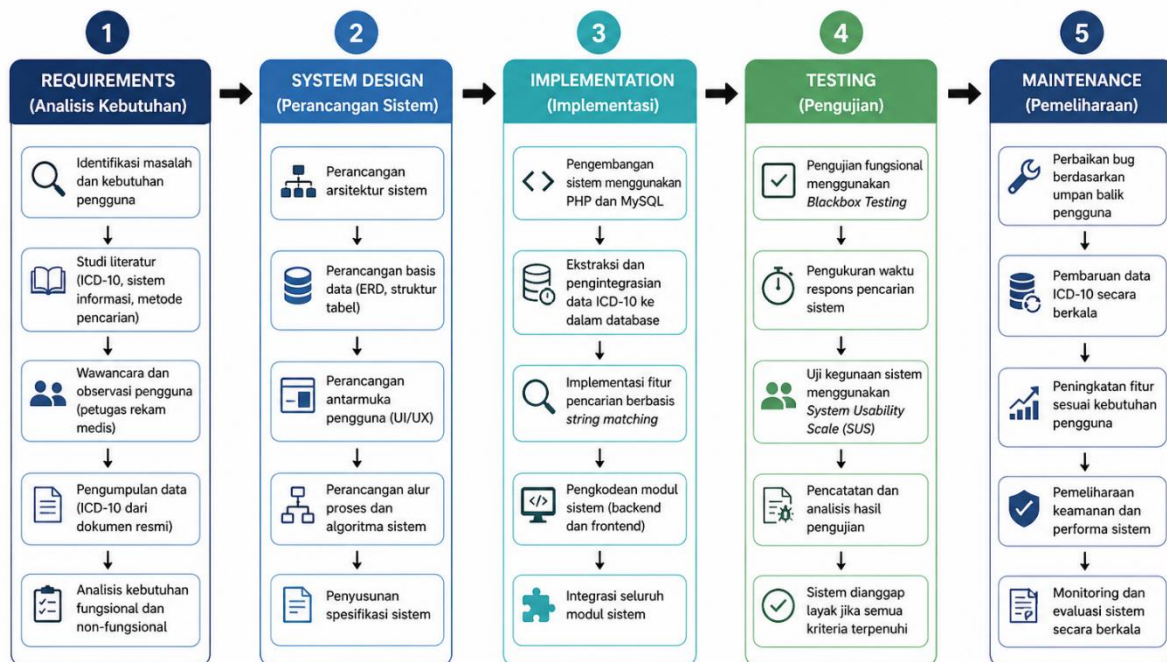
1

REQUIREMENTS
(Analisis Kebutuhan)

Identifikasi masalah dan kebutuhan pengguna

Studi literatur (ICD-10, sistem informasi, metode pencarian)

Wawancara dan observasi pengguna (petugas rekam medis)

Pengumpulan data (ICD-10 dari dokumen resmi)

Analisis kebutuhan fungsional dan non-fungsional

2

SYSTEM DESIGN
(Perancangan Sistem)

Perancangan arsitektur sistem

Perancangan basis data (ERD, struktur tabel)

Perancangan antarmuka pengguna (UI/UX)

Perancangan alur proses dan algoritma sistem

Penyusunan spesifikasi sistem

3

IMPLEMENTATION
(Implementasi)

Pengembangan sistem menggunakan PHP dan MySQL

Ekstraksi dan pengintegrasian data ICD-10 ke dalam database

Implementasi fitur pencarian berbasis *string matching*

Pengkodean modul sistem (backend dan frontend)

Integrasi seluruh modul sistem

4

TESTING
(Pengujian)

Pengujian fungsional menggunakan *Blackbox Testing*

Pengukuran waktu respons pencarian sistem

Uji kegunaan sistem menggunakan *System Usability Scale (SUS)*

Pencatatan dan analisis hasil pengujian

Sistem dianggap layak jika semua kriteria terpenuhi

5

MAINTENANCE
(Pemeliharaan)

Perbaikan bug berdasarkan umpan balik pengguna

Pembaruan data ICD-10 secara berkala

Peningkatan fitur sesuai kebutuhan pengguna

Pemeliharaan keamanan dan performa sistem

Monitoring dan evaluasi sistem secara berkala